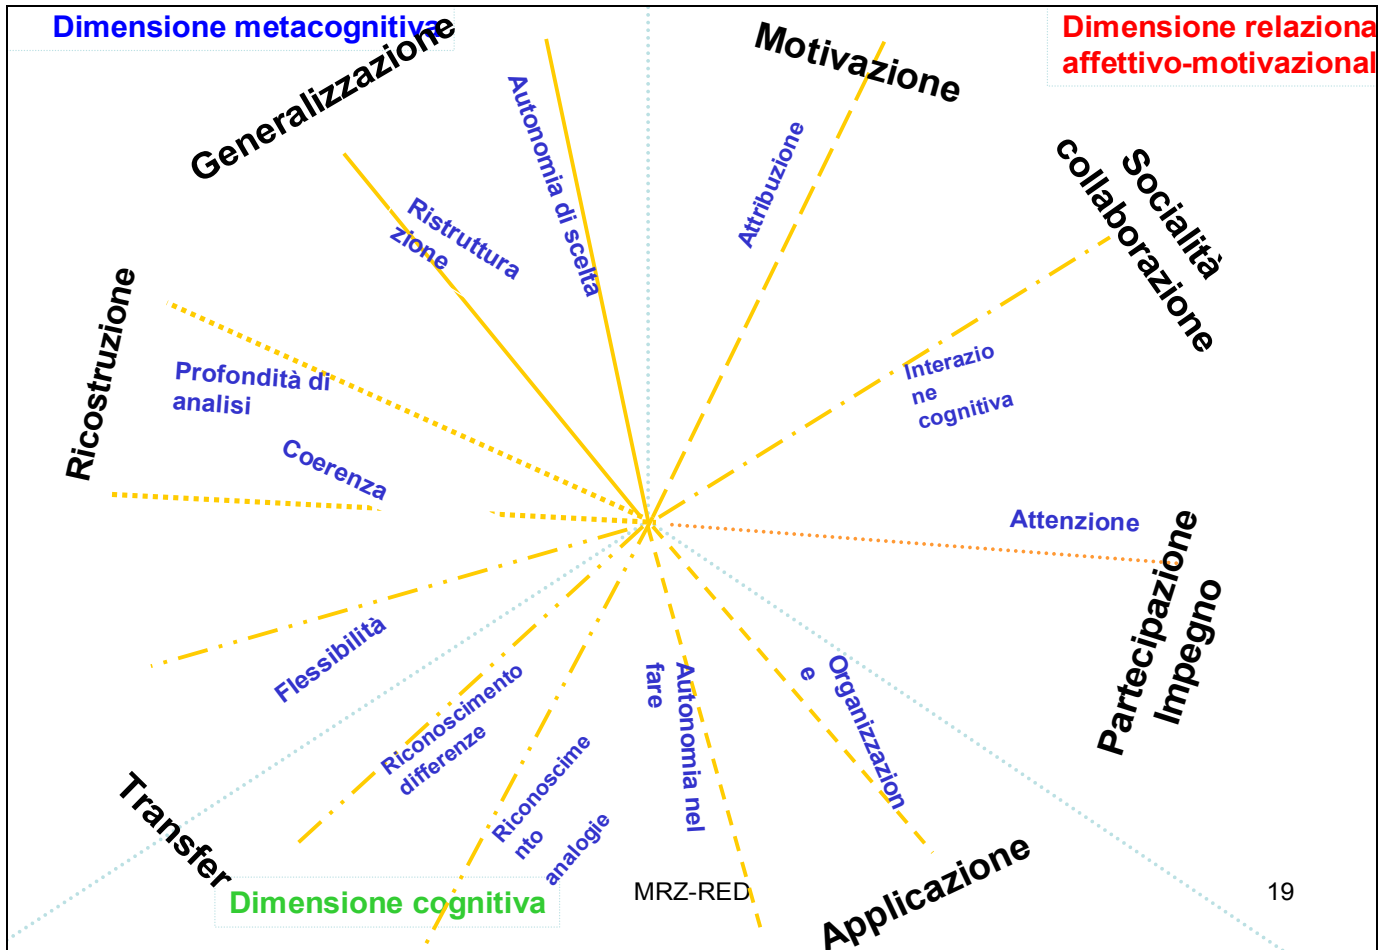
Dimensione metacognitiva

Dimensione relaziona affettivo-motivazional

Generalizzazione

Autonomia di scelta

Motivazione

Attribuzione

Socialità collaborazione

Ristruttura zione

Ricostruzione

Profondità di analisi

Coerenza

Interazio ne cognitiva

Attenzione

Partecipazione Impegno

Flessibilità

Riconoscimento differenze

Riconoscime nto analogie

Autonomia nel fare

Organizzazion e

Transfer

Dimensione cognitiva

MRZ-RED

Applicazione

19